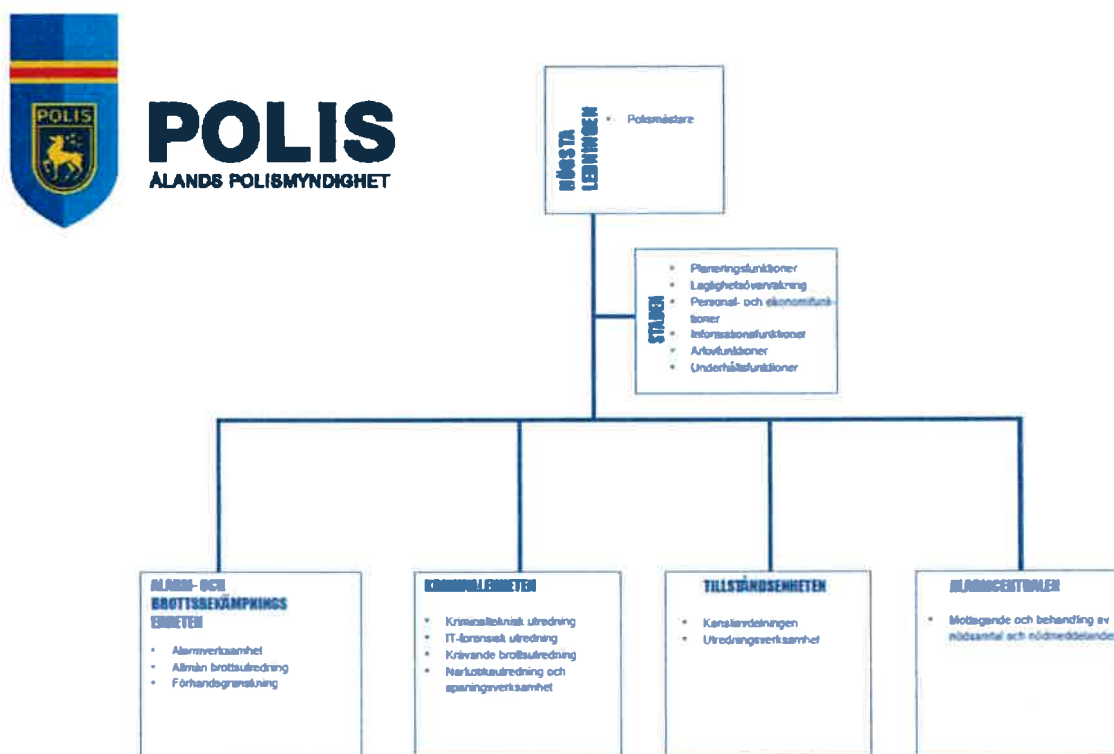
POLIS

POLIS
ÅLANDS POLISMYNDIGHET

HÖGSTA LEDNINGEN

- Polismästare

STABEN

- Planeringsfunktioner
- Laglighetsövervakning
- Personal- och ekonomifunktioner
- Informationsfunktioner
- Arkivfunktioner
- Underhållsfunktioner

ALARM- OCH BROTTSBEKÄMPNINGS ENHETEN

- Alarmverksamhet
- Allmän brottsutredning
- Förhandsgranskning

KRIMINALENHETEN

- Kriminalteknisk utredning
- IT-forensisk utredning
- Krävande brottsutredning
- Narkotikautredning och spaningsverksamhet

TILLSTÅNDSENHETEN

- Kansliavdelningen
- Utredningsverksamhet

ALARMCENTRALEN

- Mottagande och behandling av nödsamtal och nödmeddelanden